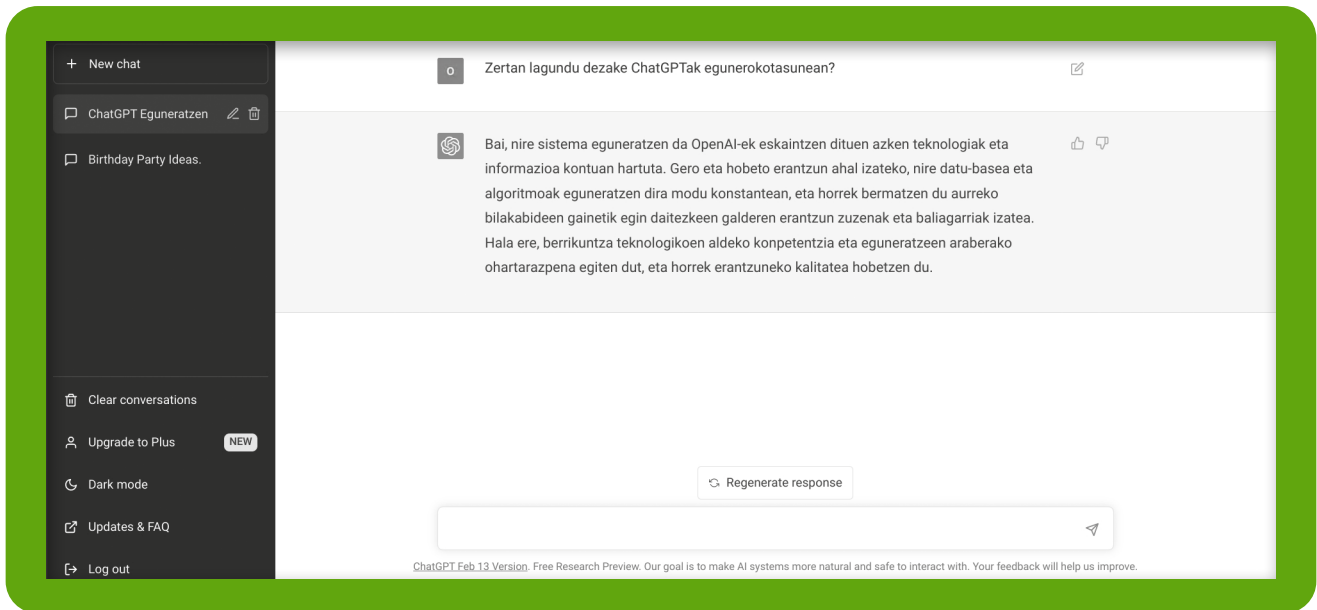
+ New chat

ChatGPT Eguneratzen

Birthday Party Ideas.

Clear conversations

Upgrade to Plus NEW

Dark mode

Updates & FAQ

Log out

O

Zertan lagundu dezake ChatGPTak egunerokotasunean?

Bai, nire sistema eguneratzen da OpenAI-ek eskaintzen dituen azken teknologiak eta informazioa kontuan hartuta. Gero eta hobeto erantzun ahal izateko, nire datu-basea eta algoritmoak eguneratzen dira modu konstantean, eta horrek bermatzen du aurreko bilakabideen gainetik egin daitezkeen galderen erantzun zuzenak eta baliagarriak izatea. Hala ere, berrikuntza teknologikoen aldeko konpetentzia eta eguneratzeen araberako ohartarazpena egiten dut, eta horrek erantzuneko kalitatea hobetzen du.

Regenerate response

ChatGPT Feb 13 Version. Free Research Preview. Our goal is to make AI systems more natural and safe to interact with. Your feedback will help us improve.